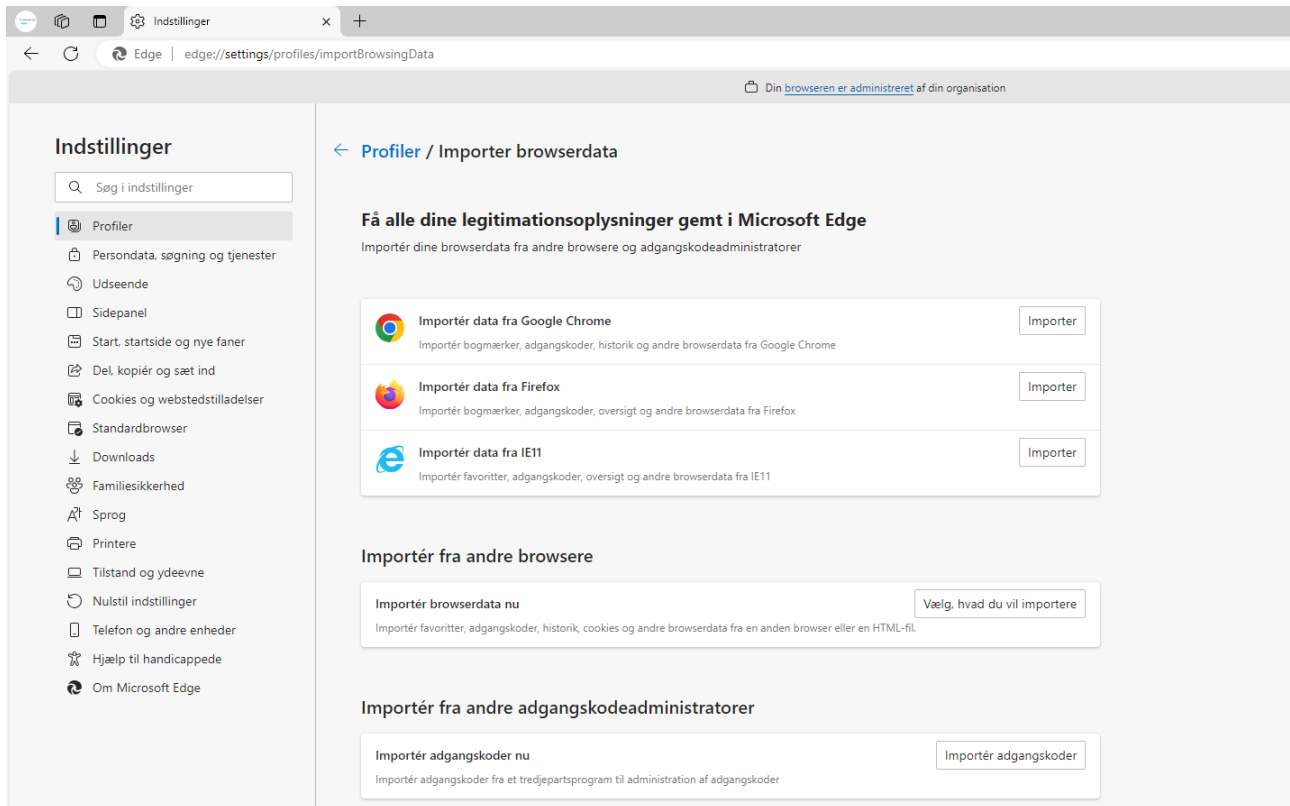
Indstillinger ×

Edge | edge://settings/profiles/importBrowsingData

Din browseren er administreret af din organisation

Indstillinger

Søg i indstillinger

Profiler
Persondata, søgning og tjenester
Udseende
Sidepanel
Start, startside og nye faner
Del, kopiér og sæt ind
Cookies og webstedstilladelser
Standardbrowser
Downloads
Familiesikkerhed
Sprog
Printere
Tilstand og ydeevne
Nulstil indstillinger
Telefon og andre enheder
Hjælp til handicappede
Om Microsoft Edge

Profiler / Importer browserdata

Få alle dine legitimationsoplysninger gemt i Microsoft Edge

Importér dine browserdata fra andre browsere og adgangskodeadministratorer

Importér data fra Google Chrome
Importér bogmærker, adgangskoder, historik og andre browserdata fra Google Chrome
Importer

Importér data fra Firefox
Importér bogmærker, adgangskoder, oversigt og andre browserdata fra Firefox
Importer

Importér data fra IE11
Importér favoritter, adgangskoder, oversigt og andre browserdata fra IE11
Importer

Importér fra andre browsere

Importér browserdata nu
Importér favoritter, adgangskoder, historik, cookies og andre browserdata fra en anden browser eller en HTML-fil.
Vælg, hvad du vil importere

Importér fra andre adgangskodeadministratorer

Importér adgangskoder nu
Importér adgangskoder fra et tredjepartsprogram til administration af adgangskoder
Importér adgangskoder